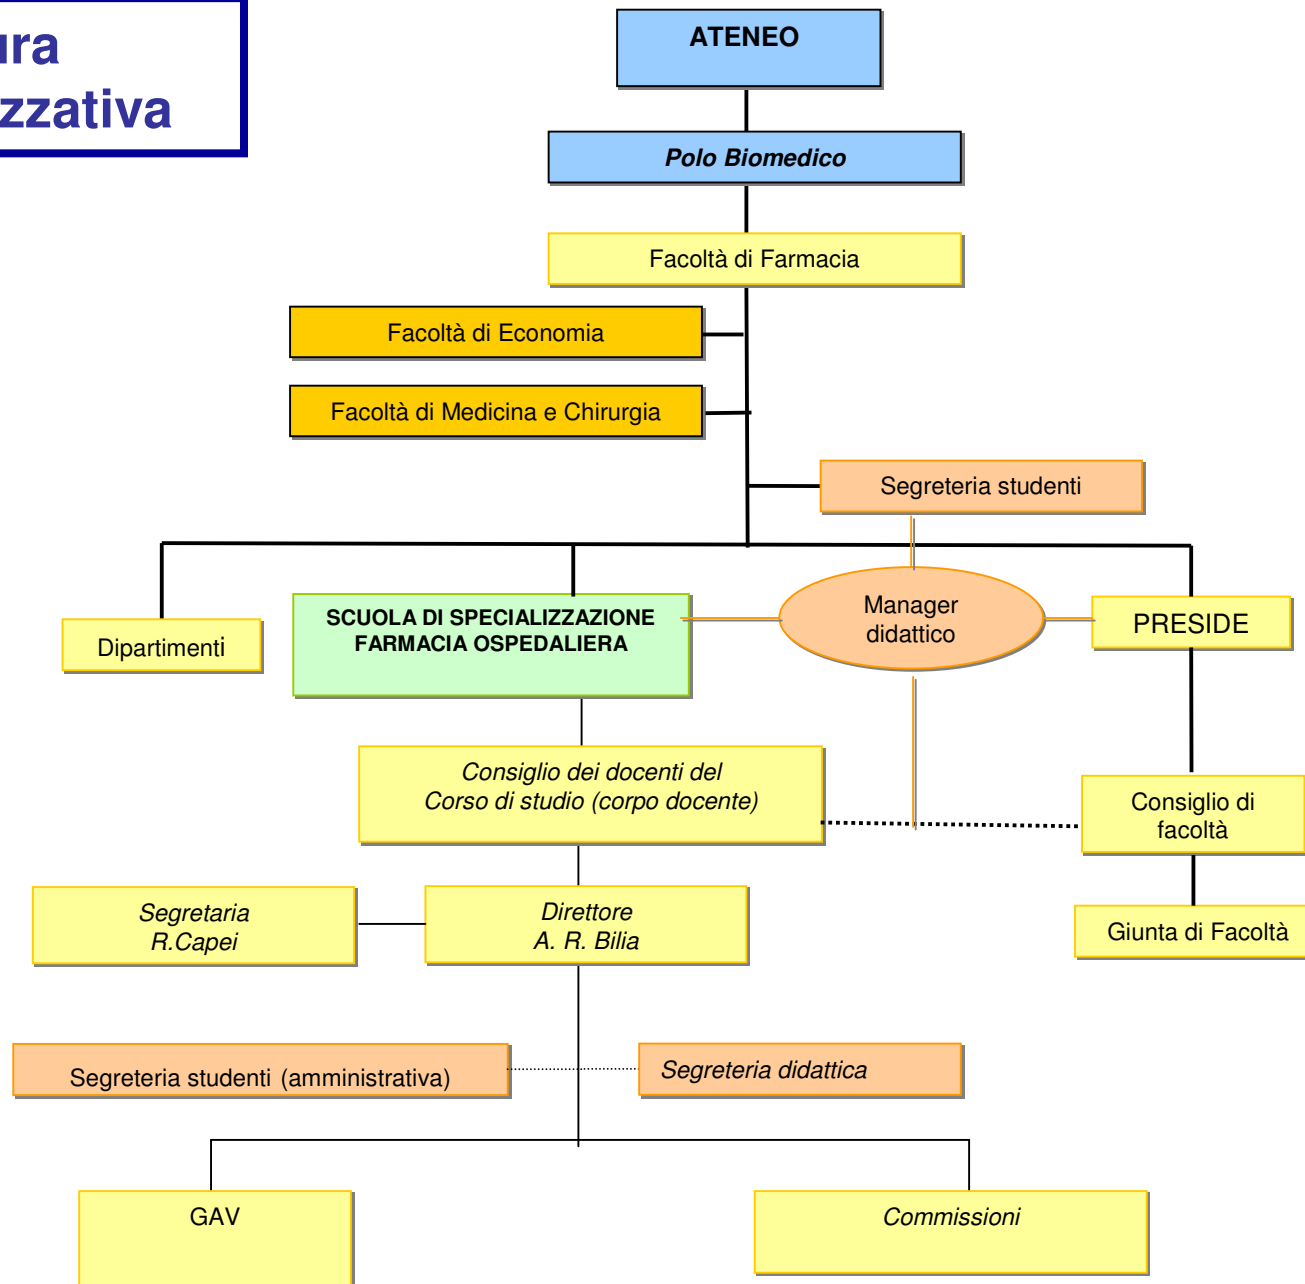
ura
zzativa

ATENEO

Polo Biomedico

Facoltà di Farmacia

Facoltà di Economia

Facoltà di Medicina e Chirurgia

Segreteria studenti

Dipartimenti

SCUOLA DI SPECIALIZZAZIONE FARMACIA OSPEDALIERA

Manager didattico

PRESIDE

Consiglio dei docenti del Corso di studio (corpo docente)

Consiglio di facoltà

Segretaria R.Capei

Direttore A. R. Bilia

Giunta di Facoltà

Segreteria studenti (amministrativa)

Segreteria didattica

GAV

Commissioni